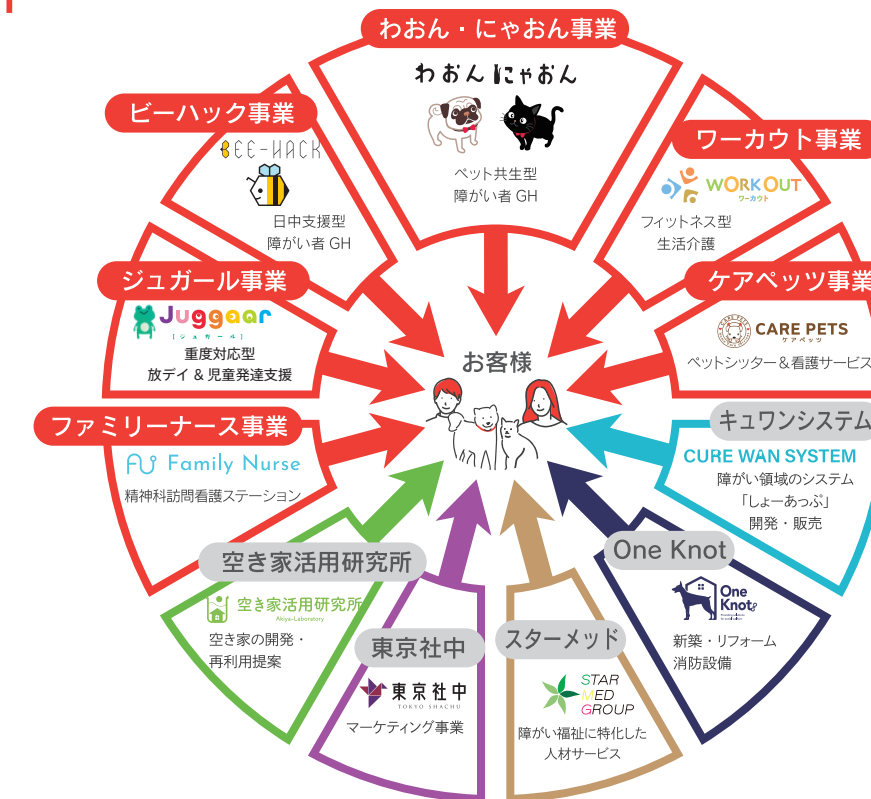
わおん・にゃおん事業
わおんにゃおん
ペット共生型
障がい者 GH

ワーカウト事業
WORKOUT
ワーカウト
フィットネス型
生活介護

ケアペッツ事業
CARE PETS
ケアペッツ
ペットシッター＆看護サービス

キュワンシステム
CURE WAN SYSTEM
障がい領域のシステム
「しょーあっぷ」
開発・販売

One Knot
One Knot
新築・リフォーム
消防設備

スターメッド
STAR MED GROUP
障がい福祉に特化した
人材サービス

東京社中
東京社中
TOKYO SHACHU
マーケティング事業

空き家活用研究所
空き家活用研究所
Akiya-Laboratory
空き家の開発・
再利用提案

ファミリーナース事業
Family Nurse
精神科訪問看護ステーション

ジュガール事業
Juggaar
［ジュガール］
重度対応型
放デイ & 児童発達支援

ビーハック事業
BEE-HACK
日中支援型
障がい者 GH

お客様